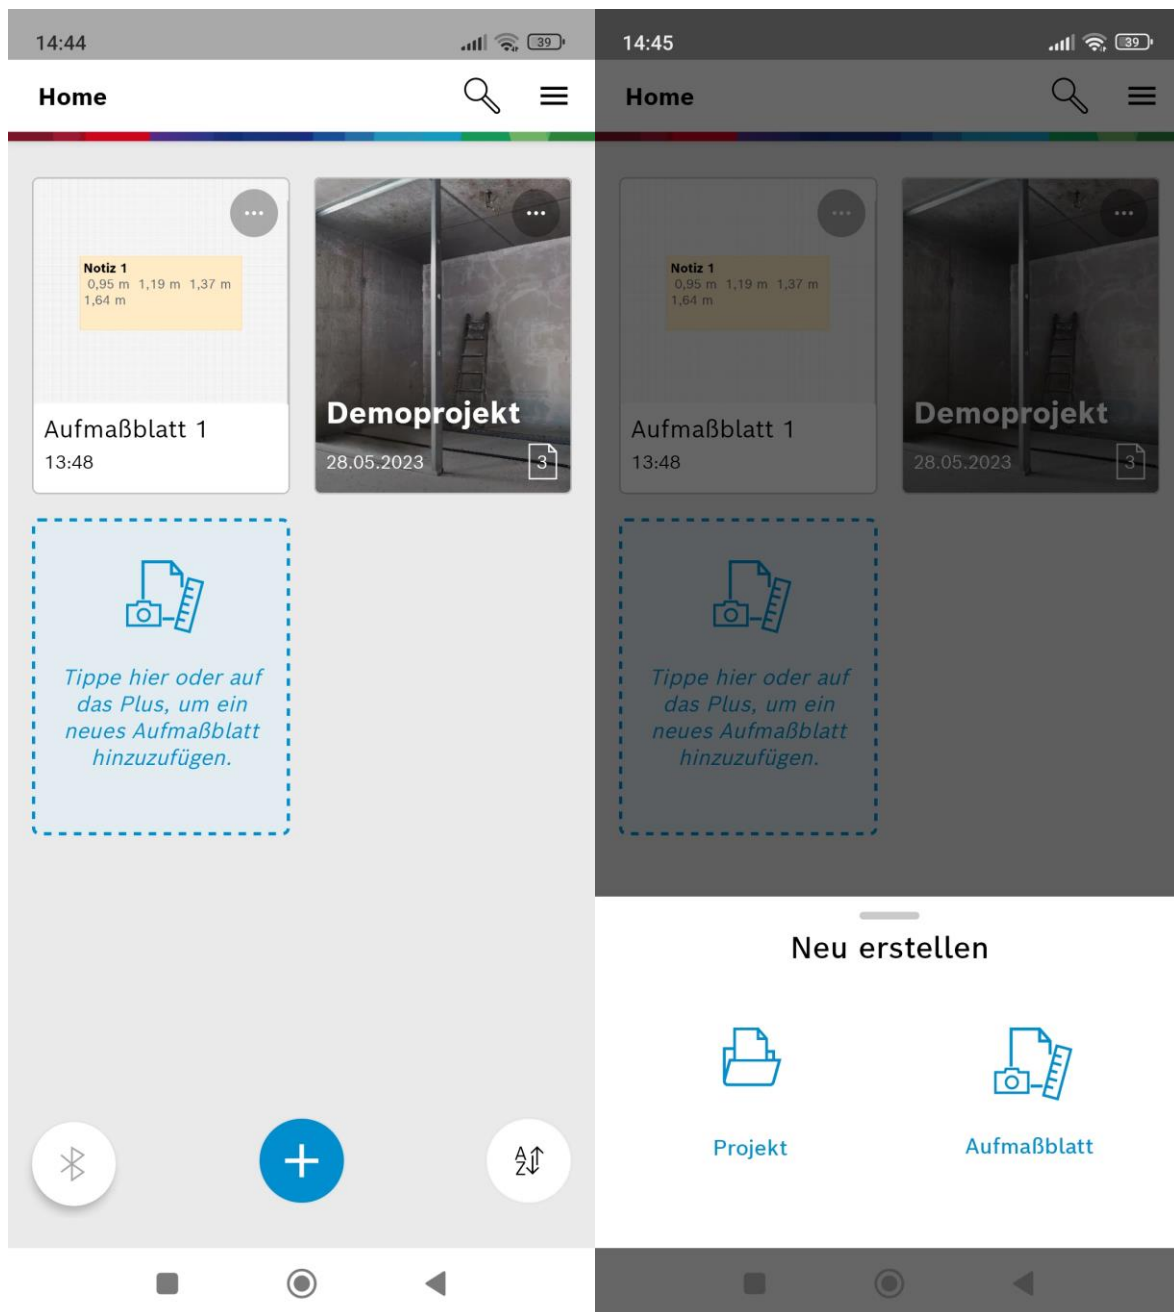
14:44

39

Home

...

Notiz 1
0,95 m 1,19 m 1,37 m
1,64 m

Aufmaßblatt 1
13:48

...

Demoprojekt
28.05.2023
3

Tippe hier oder auf das Plus, um ein neues Aufmaßblatt hinzuzufügen.

A
Z

14:45

39

Home

...

Notiz 1
0,95 m 1,19 m 1,37 m
1,64 m

Aufmaßblatt 1
13:48

...

Demoprojekt
28.05.2023
3

Tippe hier oder auf das Plus, um ein neues Aufmaßblatt hinzuzufügen.

Neu erstellen

Projekt

Aufmaßblatt